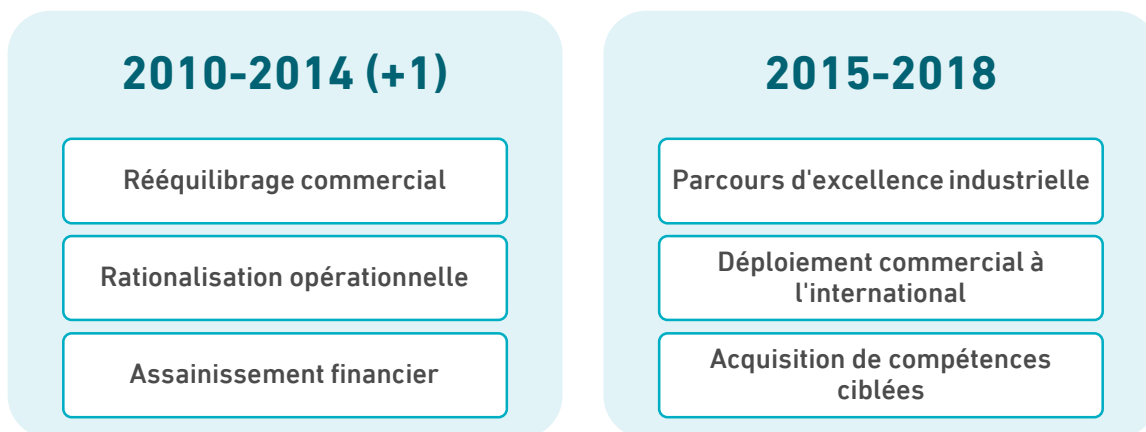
2010-2014 (+1)

Rééquilibrage commercial

Rationalisation opérationnelle

Assainissement financier

2015-2018

Parcours d'excellence industrielle

Déploiement commercial à l'international

Acquisition de compétences ciblées